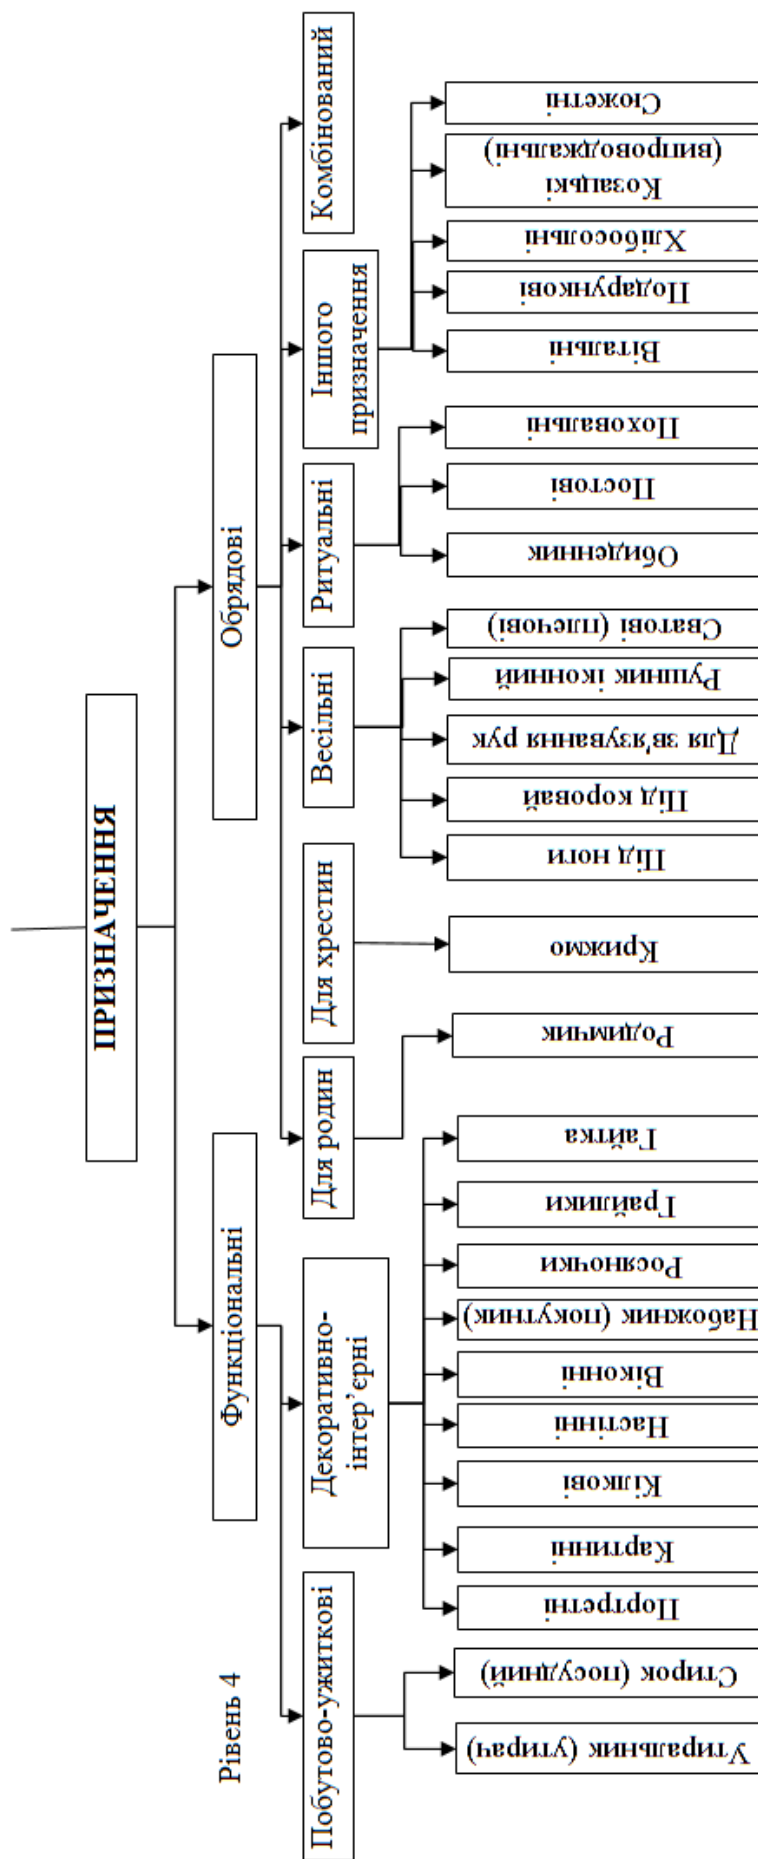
ПРИЗНАЧЕННЯ

Обрядові

Функціональні

Комбінований

Іншого призначення

Ритуальні

Весільні

Для хрестин

Для родин

Декоративно-інтер'єрні

Побутово-ужиткові

Рівень 4

Сюжетні

Козацькі (випроводжальні)

Хлібосольні

Подарункові

Вітальні

Поховальні

Постові

Обиденник

Сватові (плечові)

Рушник іконний

Для зв'язування рук

Під коровай

Під ноги

Крижмо

Родимчик

Гайтка

Грайлики

Росночки

Набожник (покутник)

Віконні

Настінні

Кілкові

Картинні

Портретні

Стирок (посудний)

Утиральник (утирач)